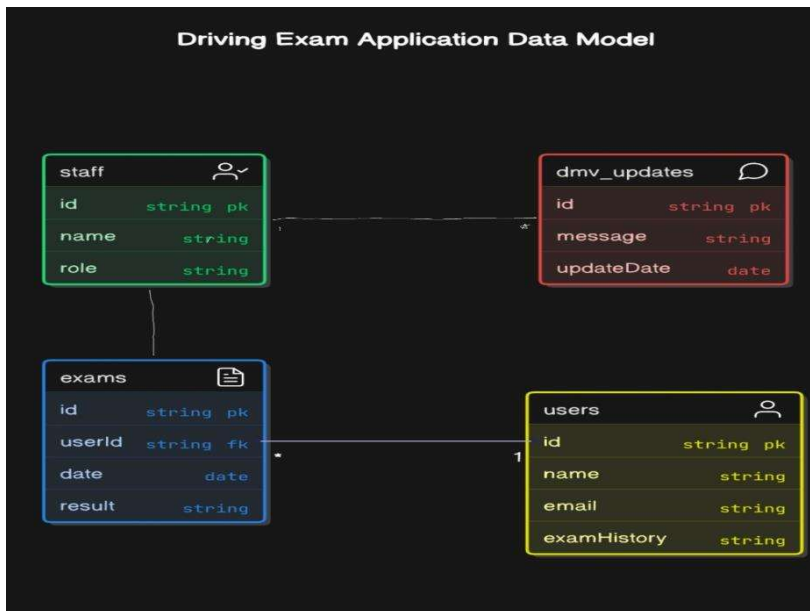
Driving Exam Application Data Model

| staff | |
|---|---|
| id | string pk |
| name | string |
| role | string |

| dmv_updates | |
|---|---|
| id | string pk |
| message | string |
| updateDate | date |

| exams | |
|---|---|
| id | string pk |
| userId | string fk |
| date | date |
| result | string |

| users | |
|---|---|
| id | string pk |
| name | string |
| email | string |
| examHistory | string |

*

1